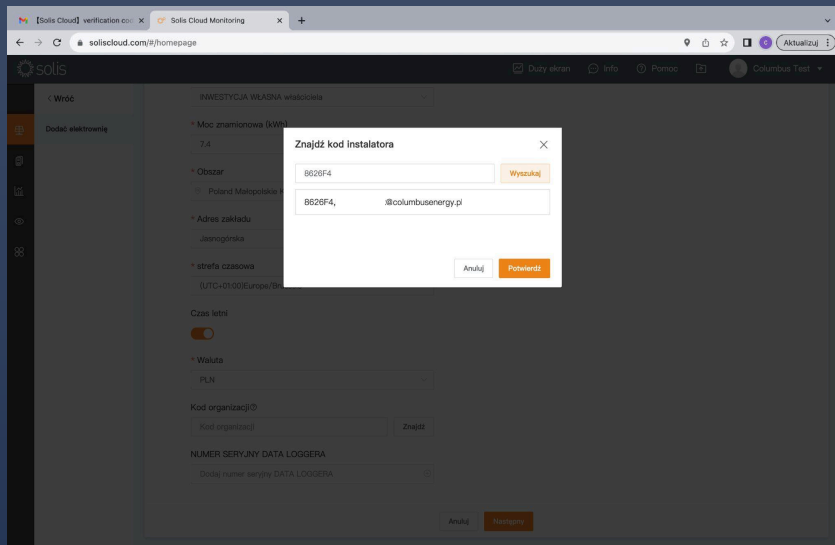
【Solis Cloud】verification co ×
Solis Cloud Monitoring ×
+

soliscloud.com/#/homepage

Aktualizuj

solis

Duży ekran
Info
Pomoc
Columbus Test

< Wróć

Dodać elektrownię

INWESTYCJA WŁASNA właściciela

* Moc znamionowa (kWh)

7.4

* Obszar

Poland Małopolskie K

* Adres zakładu

Jasnogórska

* strefa czasowa

(UTC+01:00)Europe/Br

Czas letni

* Waluta

PLN

Kod organizacji

Kod organizacji

Znajdź

NUMER SERYJNY DATA LOGGERA

Dodaj numer seryjny DATA LOGGERA

Anuluj
Następny

Znajdź kod instalatora

8626F4

Wyszukaj

8626F4, @columbusenergy.pl

Anuluj
Potwierdź